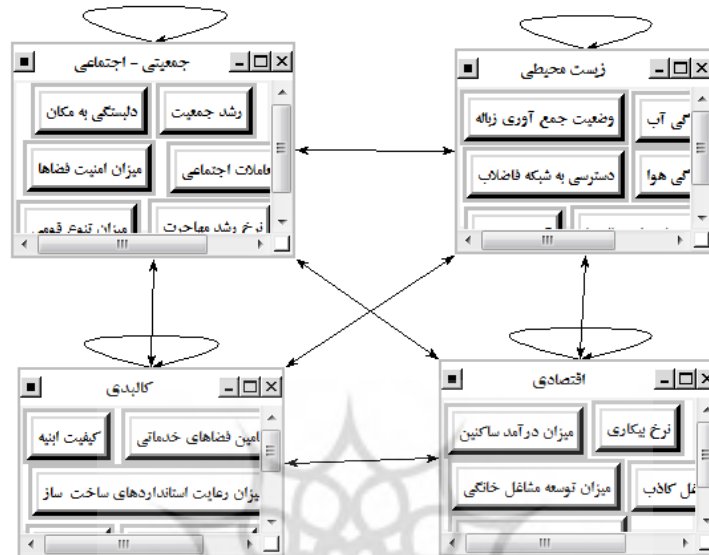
جمعیتی - اجتماعی

رشد جمعیت

دلبستگی به مکان

تعاملات اجتماعی

میزان امنیت فضاها

نرخ رشد مهاجرت

میزان تنوع قومی

زیست محیطی

کی آب

وضعیت جمع آوری زباله

کی هوا

دسترسی به شبکه فاضلاب

کالبدی

تامین فضاهای خدماتی

کیفیت ابنیه

میزان رعایت استانداردهای ساخت ساز

اقتصادی

نرخ بیکاری

میزان درآمد ساکنین

غل کاذب

میزان توسعه مشاغل خانگی